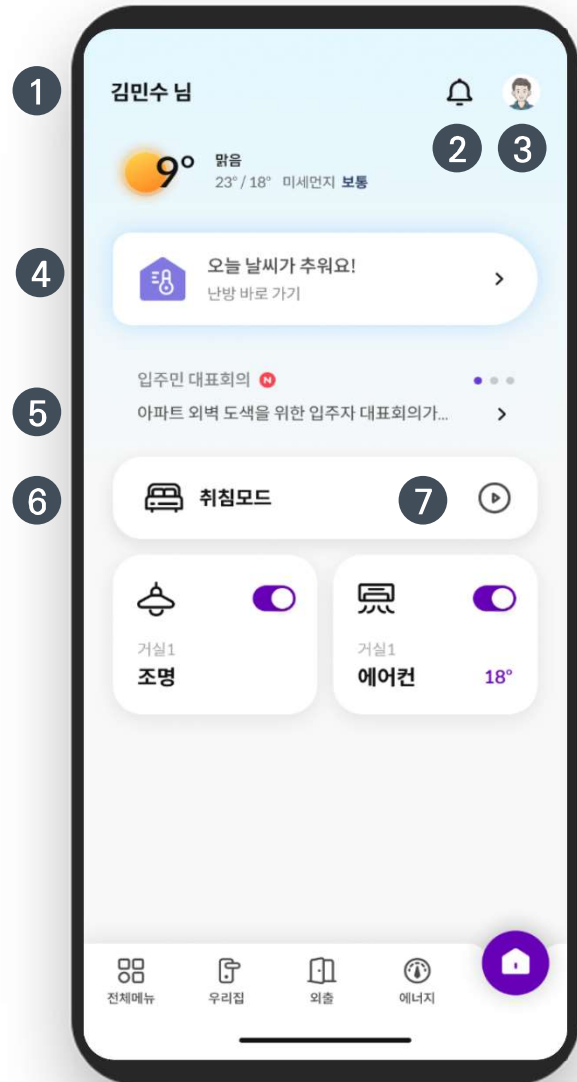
1 김민수 님

2 3

9° 맑음
23° / 18° 미세먼지 보통

4 오늘 날씨가 추워요!
난방 바로 가기 >

입주민 대표회의 N
5 아파트 외벽 도색을 위한 입주자 대표회의가... >

6 취침모드 7

거실1
조명

거실1
에어컨 18°

전체메뉴 우리집 외출 에너지